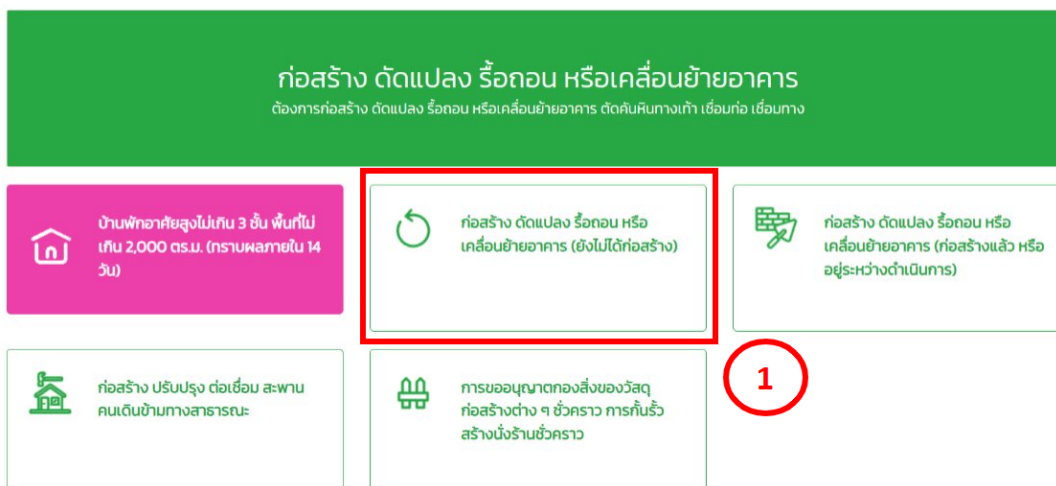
ก่อสร้าง ดัดแปลง รื้อถอน หรือเคลื่อนย้ายอาคาร
ต้องการก่อสร้าง ดัดแปลง รื้อถอน หรือเคลื่อนย้ายอาคาร ตัดคันหินทางเท้า เชื่อมท่อ เชื่อมทาง

บ้านพักอาศัยสูงไม่เกิน 3 ชั้น พื้นที่ไม่เกิน 2,000 ตร.ม. (ทราบผลภายใน 14 วัน)

ก่อสร้าง ดัดแปลง รื้อถอน หรือเคลื่อนย้ายอาคาร (ยังไม่ได้ก่อสร้าง)

ก่อสร้าง ดัดแปลง รื้อถอน หรือเคลื่อนย้ายอาคาร (ก่อสร้างแล้ว หรืออยู่ระหว่างดำเนินการ)

ก่อสร้าง ปรับปรุง ต่อเชื่อม สะพานคนเดินข้ามทางสาธารณะ

การขออนุญาตกองสิ่งของวัสดุก่อสร้างต่าง ๆ ชั่วคราว การกั้นรั้วสร้างนั่งร้านชั่วคราว

1